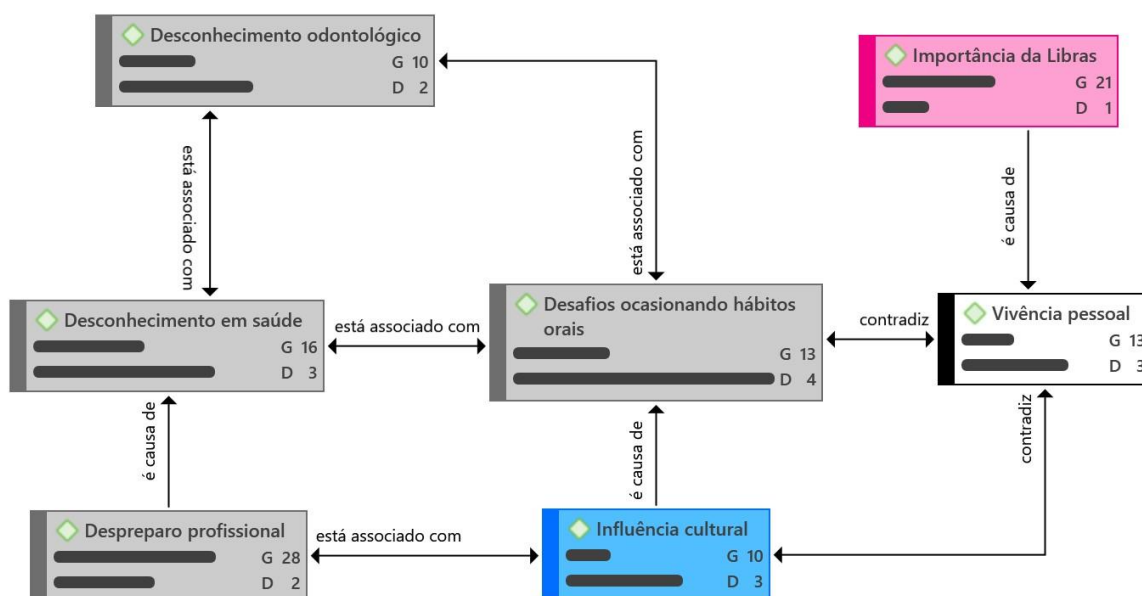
Desconhecimento odontológico
G 10
D 2

Importância da Libras
G 21
D 1

está associado com

está associado com

é causa de

Desconhecimento em saúde
G 16
D 3

está associado com

Desafios ocasionando hábitos orais
G 13
D 4

contradiz

Vivência pessoal
G 13
D 3

é causa de

é causa de

contradiz

Despreparo profissional
G 28
D 2

está associado com

Influência cultural
G 10
D 3